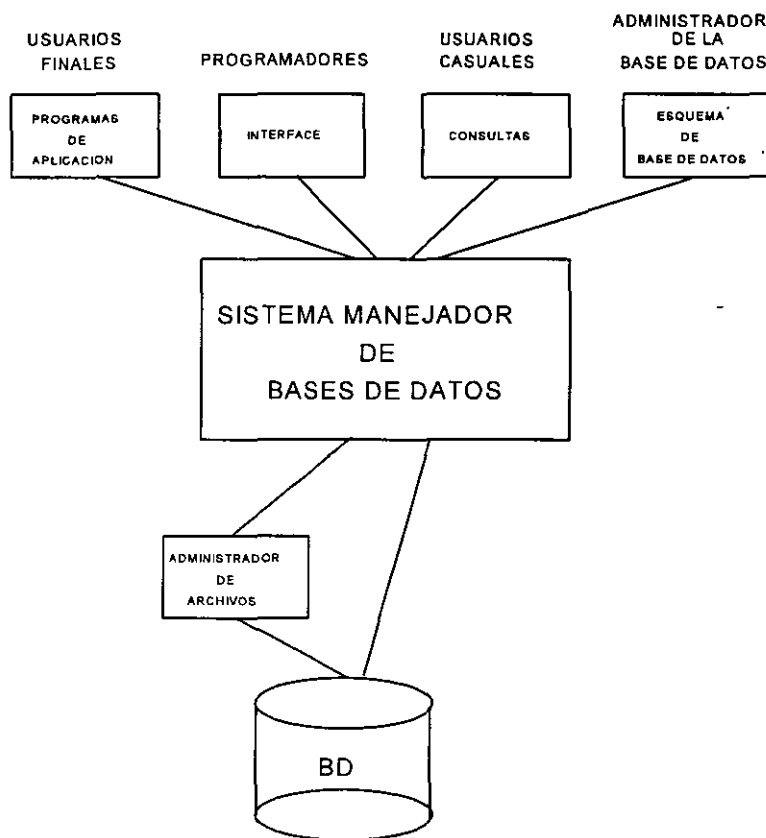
USUARIOS FINALES

PROGRAMADORES

USUARIOS CASUALES

ADMINISTRADOR DE LA BASE DE DATOS

PROGRAMAS DE APLICACION

INTERFACE

CONSULTAS

ESQUEMA DE BASE DE DATOS

SISTEMA MANEJADOR DE BASES DE DATOS

ADMINISTRADOR DE ARCHIVOS

BD